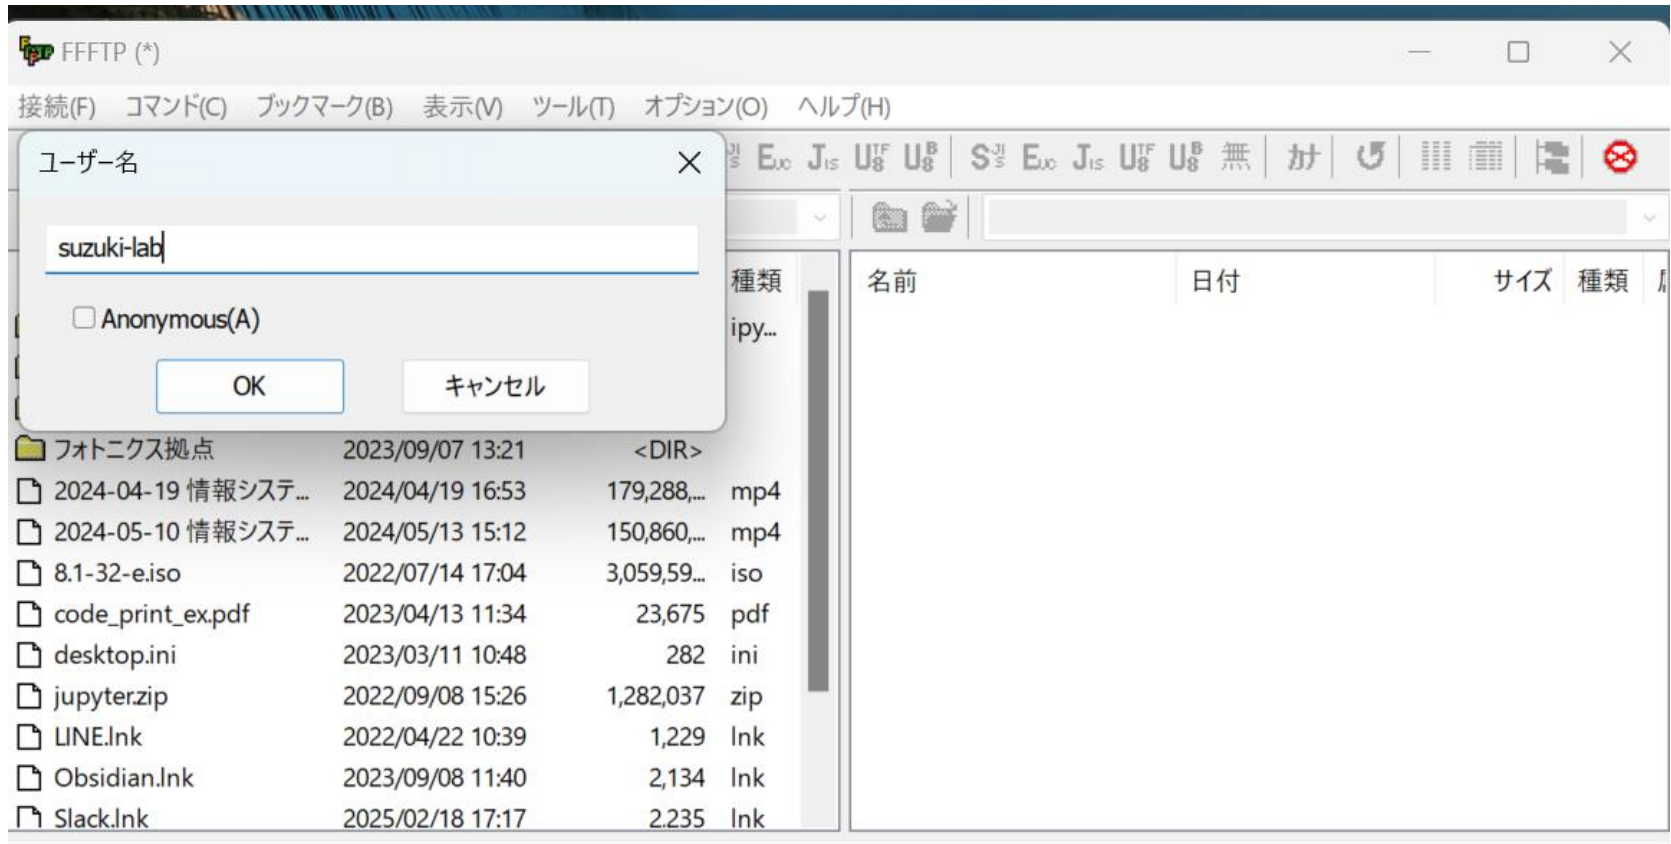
FFFTP (*)

接続(F) コマンド(C) ブックマーク(B) 表示(V) ツール(T) オプション(O) ヘルプ(H)

ユーザー名

suzuki-lab

Anonymous(A)

OK キャンセル

種類
ipy...

| 名前 | 日付 | サイズ | 種類 |
|---|---|---|---|
| フォトニクス拠点 | 2023/09/07 13:21 | <DIR> | |
| 2024-04-19 情報システ... | 2024/04/19 16:53 | 179,288,... | mp4 |
| 2024-05-10 情報システ... | 2024/05/13 15:12 | 150,860,... | mp4 |
| 8.1-32-e.iso | 2022/07/14 17:04 | 3,059,59... | iso |
| code_print_ex.pdf | 2023/04/13 11:34 | 23,675 | pdf |
| desktop.ini | 2023/03/11 10:48 | 282 | ini |
| jupyter.zip | 2022/09/08 15:26 | 1,282,037 | zip |
| LINE.lnk | 2022/04/22 10:39 | 1,229 | lnk |
| Obsidian.lnk | 2023/09/08 11:40 | 2,134 | lnk |
| Slack.lnk | 2025/02/18 17:17 | 2,235 | lnk |

| 名前 | 日付 | サイズ | 種類 |
|---|---|---|---|